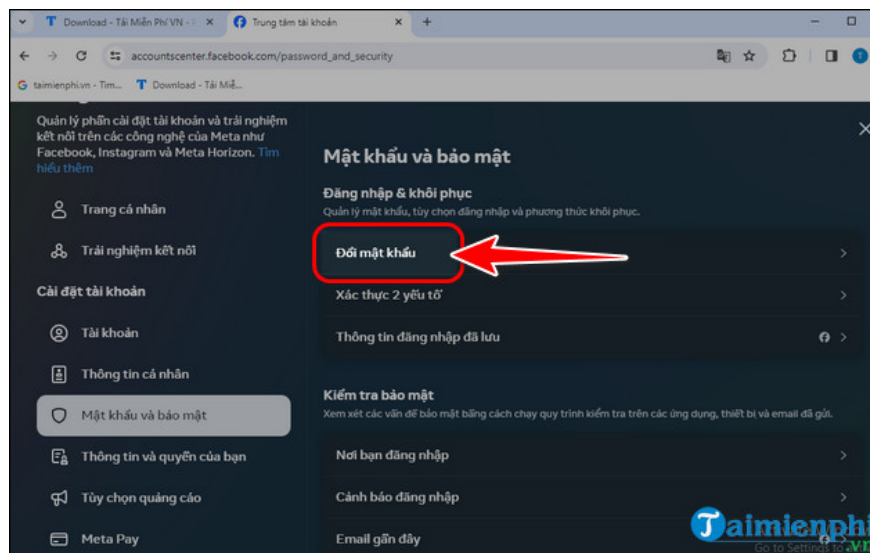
Download - Tải Miễn Phí VN - P ×
Trung tâm tài khoản ×
+
accountscenter.facebook.com/password_and_security
taimienphi.vn - Tìm...
Download - Tải Miễ...

Quản lý phần cài đặt tài khoản và trải nghiệm kết nối trên các công nghệ của Meta như Facebook, Instagram và Meta Horizon. Tìm hiểu thêm

Trang cá nhân
Trải nghiệm kết nối
Cài đặt tài khoản
Tài khoản
Thông tin cá nhân
Mật khẩu và bảo mật
Thông tin và quyền của bạn
Tùy chọn quảng cáo
Meta Pay

Mật khẩu và bảo mật
Đăng nhập & khôi phục
Quản lý mật khẩu, tùy chọn đăng nhập và phương thức khôi phục.
Đổi mật khẩu
Xác thực 2 yếu tố
Thông tin đăng nhập đã lưu
Kiểm tra bảo mật
Xem xét các vấn đề bảo mật bằng cách chạy quy trình kiểm tra trên các ứng dụng, thiết bị và email đã gửi.
Nơi bạn đăng nhập
Cảnh báo đăng nhập
Email gần đây

Taimienphi.vn
Go to Settings to